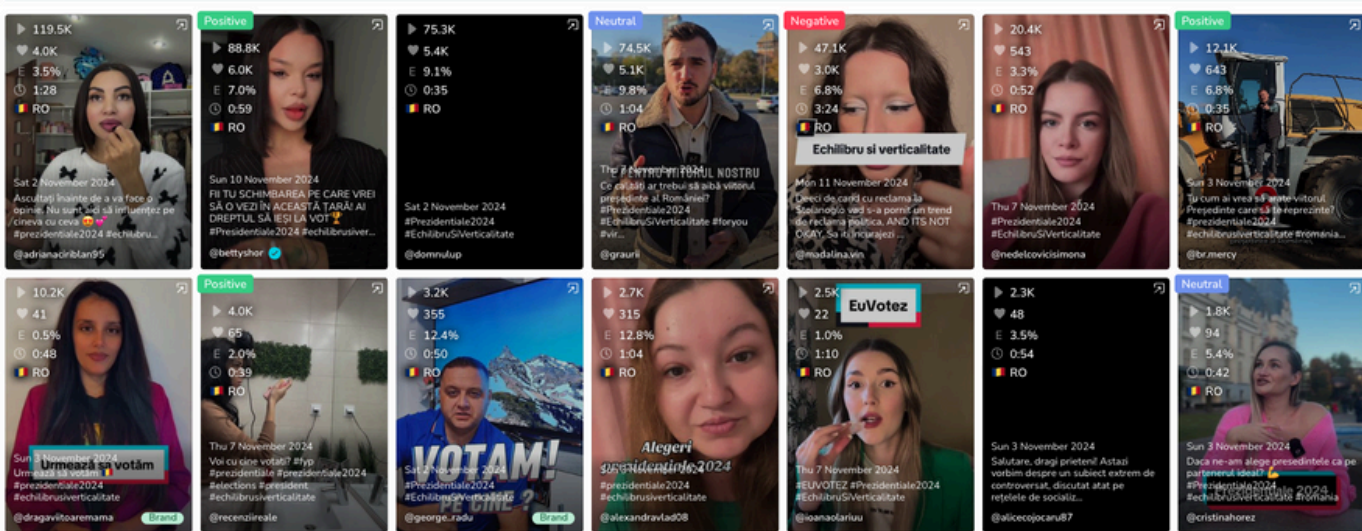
119.5K
4.0K
E 3.5%
1:28
RO
Sat 2 November 2024
Ascultați înainte de a va face o opinie. Nu sunt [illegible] să influențez pe cineva cu ceva
#prezidentiale2024 #echilibru...
@adrianaciriblan95

Positive
88.8K
6.0K
E 7.0%
0:59
RO
Sun 10 November 2024
FII TU SCHIMBAREA PE CARE VREI SĂ O VEZI ÎN ACEASTĂ ȚARĂ! AI DREPTUL SĂ IEȘI LA VOT🏆
#Prezidentiale2024 #echilibrusiver...
@bettyshor

75.3K
5.4K
E 9.1%
0:35
RO
Sat 2 November 2024
#Prezidentiale2024
#EchilibruSiVerticalitate
@domnulup

Neutral
74.5K
5.1K
E 9.8%
1:04
RO
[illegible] VIITORUL NOSTRU
Thu 7 November 2024
Ce calități ar trebui să aibă viitorul președinte al României?
#Prezidentiale2024
#EchilibruSiVerticalitate #foryou #vir...
@graurii

Negative
47.1K
3.0K
E 6.8%
3:24
RO
Echilibru si verticalitate
Mon 11 November 2024
Deeci de cand cu reclama la Stalanoglo vad s-a pornit un trend de reclama politica. AND ITS NOT OKAY. Sa iti incurajezi ...
@madalina.vin

20.4K
543
E 3.3%
0:52
RO
Thu 7 November 2024
#Prezidentiale2024
#EchilibruSiVerticalitate
@nedelcovicisimona

Positive
12.1K
643
E 6.8%
0:35
RO
Sun 3 November 2024
Tu cum ai vrea să arate viitorul Preşedinte care să te reprezinte?
#prezidentiale2024
#echilibrusiverticalitate #romania...
@br.mercy

10.2K
41
E 0.5%
0:48
RO
Urmează să votăm
Sun 3 November 2024
Urmează să votăm
#prezidentiale2024
#echilibrusiverticalitate
@dragaviitoaremama
Brand

Positive
4.0K
65
E 2.0%
0:39
RO
Thu 7 November 2024
Voi cu cine votați? #fyp #prezidentiale #prezidentiale2024 #elections #president #echilibrusiverticalitate
@recenziireale

3.2K
355
E 12.4%
0:50
RO
VOTAM! PE CINE ?
Sun 3 November 2024
#Prezidentiale2024
#EchilibruSiVerticalitate
@george._radu
Brand

2.7K
315
E 12.8%
1:04
RO
Alegeri prezidentiale 2024
Sat 2 November 2024
#prezidentiale2024
#echilibrusiverticalitate
@alexandravlad08

2.5K
22
E 1.0%
1:10
RO
EuVotez
Thu 7 November 2024
#EUVOTEZ #Prezidentiale2024
#EchilibruSiVerticalitate
@ioanaolariuu

2.3K
48
E 3.5%
0:54
RO
Sun 3 November 2024
Salutare, dragi prieteni! Astazi vorbim despre un subiect extrem de controversat, discutat atat pe rețelele de socializ...
@alicecojocaru87

Neutral
1.8K
94
E 5.4%
0:42
RO
Sun 3 November 2024
Daca ne-am alege presedintele ca pe partenerul ideal?
#Prezidentiale2024
#echilibrusiverticalitate #romania
@cristinahorez